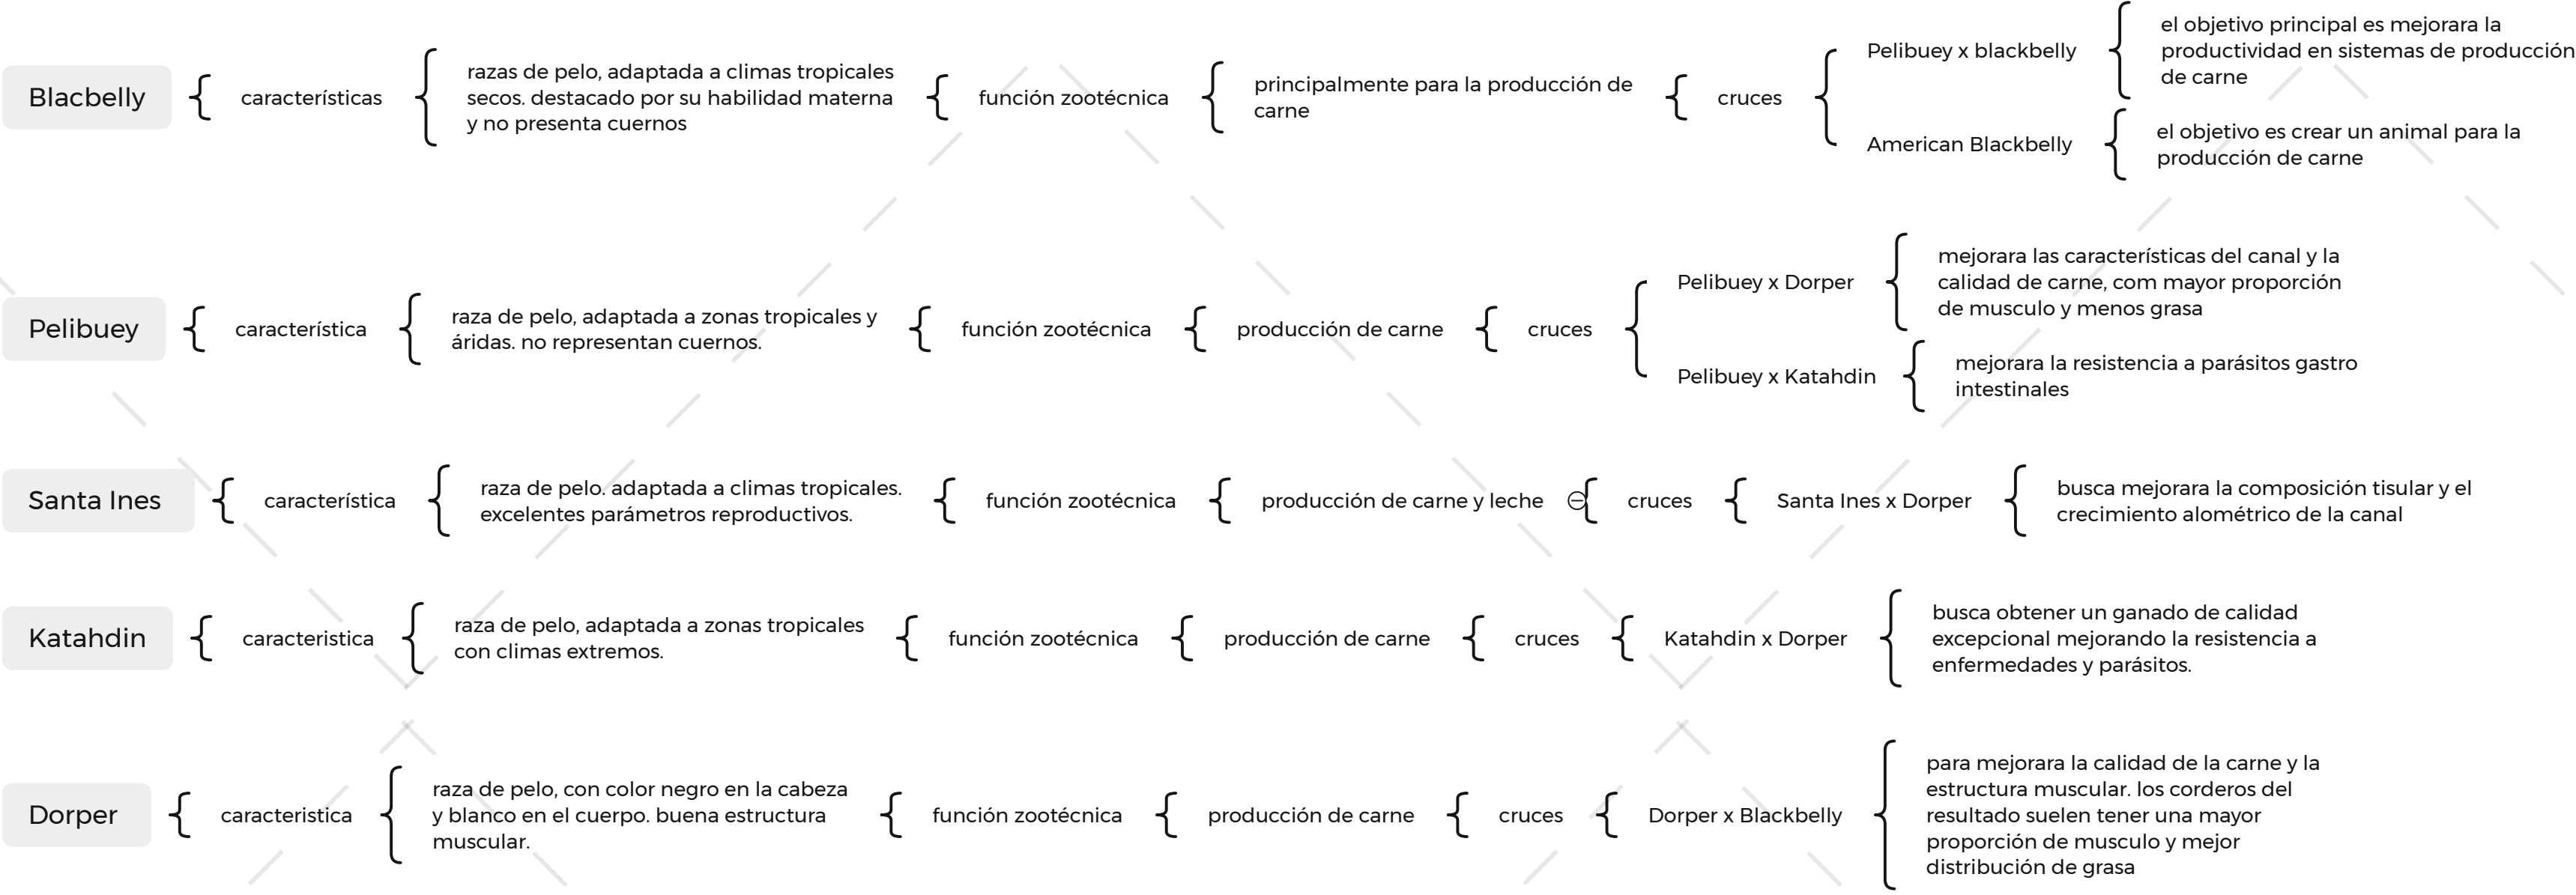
Blacbelly
características
razas de pelo, adaptada a climas tropicales secos. destacado por su habilidad materna y no presenta cuernos
función zootécnica
principalmente para la producción de carne
cruces
Pelibuey x blackbelly
el objetivo principal es mejorara la productividad en sistemas de producción de carne
American Blackbelly
el objetivo es crear un animal para la producción de carne

Pelibuey
característica
raza de pelo, adaptada a zonas tropicales y áridas. no representan cuernos.
función zootécnica
producción de carne
cruces
Pelibuey x Dorper
mejorara las características del canal y la calidad de carne, com mayor proporción de musculo y menos grasa
Pelibuey x Katahdin
mejorara la resistencia a parásitos gastro intestinales

Santa Ines
característica
raza de pelo. adaptada a climas tropicales. excelentes parámetros reproductivos.
función zootécnica
producción de carne y leche
cruces
Santa Ines x Dorper
busca mejorara la composición tisular y el crecimiento alométrico de la canal

Katahdin
caracteristica
raza de pelo, adaptada a zonas tropicales con climas extremos.
función zootécnica
producción de carne
cruces
Katahdin x Dorper
busca obtener un ganado de calidad excepcional mejorando la resistencia a enfermedades y parásitos.

Dorper
caracteristica
raza de pelo, con color negro en la cabeza y blanco en el cuerpo. buena estructura muscular.
función zootécnica
producción de carne
cruces
Dorper x Blackbelly
para mejorara la calidad de la carne y la estructura muscular. los corderos del resultado suelen tener una mayor proporción de musculo y mejor distribución de grasa